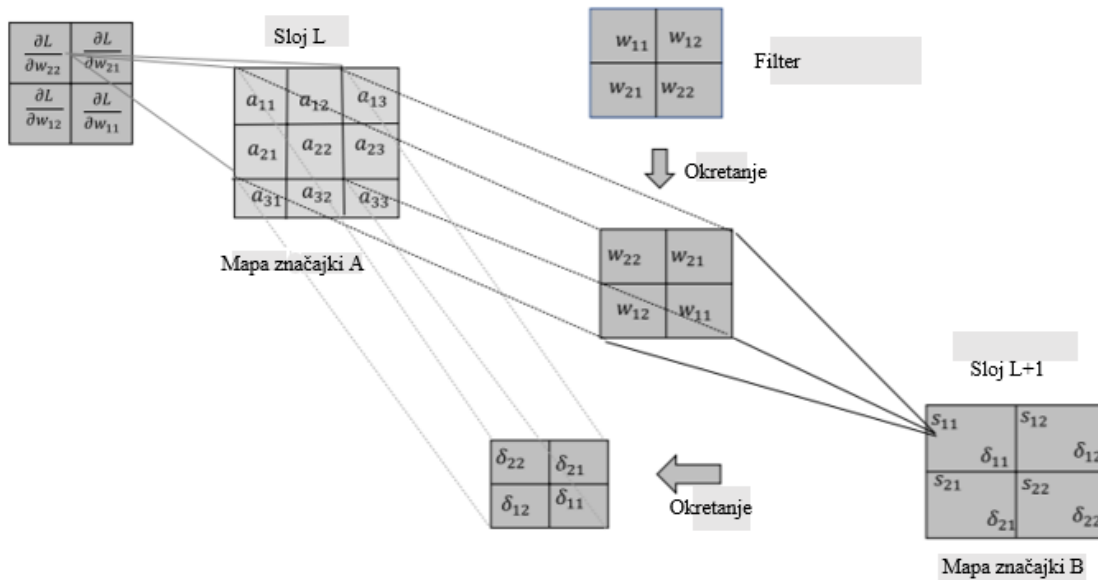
| $\frac{\partial L}{\partial w_{22}}$ | $\frac{\partial L}{\partial w_{21}}$ |
|---|---|
| $\frac{\partial L}{\partial w_{12}}$ | $\frac{\partial L}{\partial w_{11}}$ |

Sloj L

| $a_{11}$ | $a_{12}$ | $a_{13}$ |
|---|---|---|
| $a_{21}$ | $a_{22}$ | $a_{23}$ |
| $a_{31}$ | $a_{32}$ | $a_{33}$ |

Mapa značajki A

| $w_{11}$ | $w_{12}$ |
|---|---|
| $w_{21}$ | $w_{22}$ |

Filter

Okretanje

| $w_{22}$ | $w_{21}$ |
|---|---|
| $w_{12}$ | $w_{11}$ |

Sloj L+1

| $s_{11}$ $\delta_{11}$ | $s_{12}$ $\delta_{12}$ |
|---|---|
| $s_{21}$ $\delta_{21}$ | $s_{22}$ $\delta_{22}$ |

Mapa značajki B

| $\delta_{22}$ | $\delta_{21}$ |
|---|---|
| $\delta_{12}$ | $\delta_{11}$ |

Okretanje